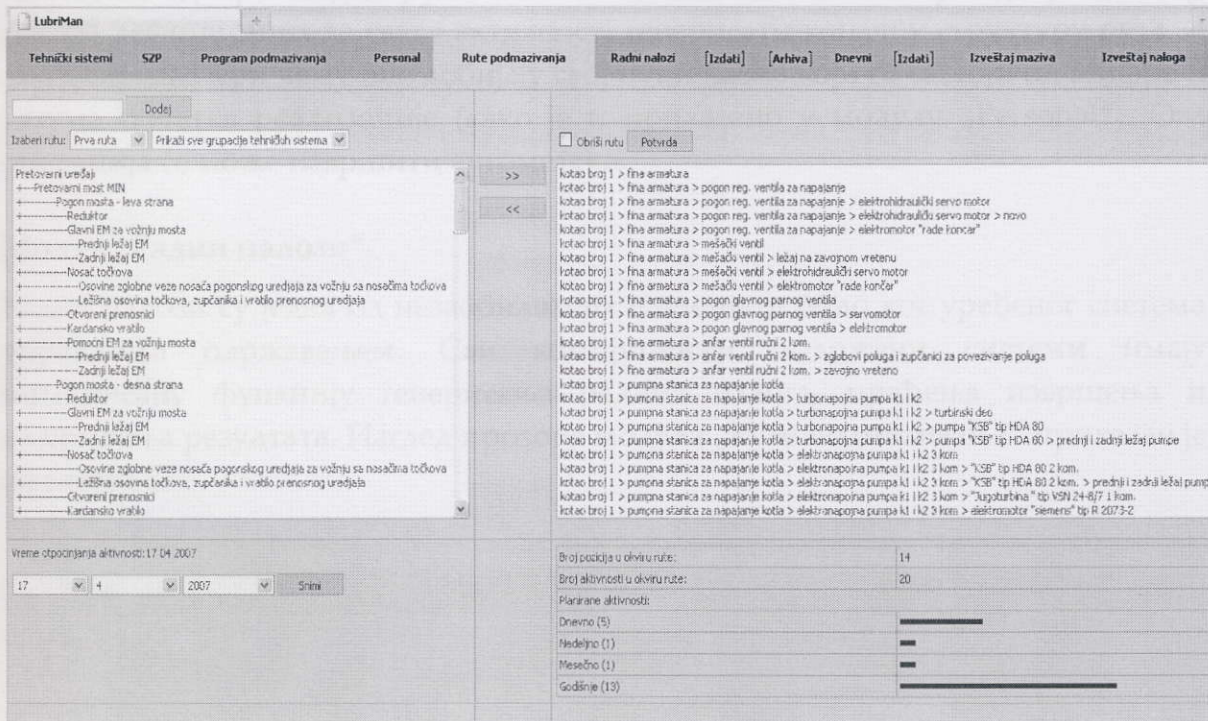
LubriMan

Tehnički sistemi | SZP | Program podmazivanja | Personal | Rute podmazivanja | Radni nalozi | [Izdati] | [Arhiva] | Dnevni | [Izdati] | Izveštaj maziva | Izveštaj naloga

Dodaj

Izaberi rutu: Prva ruta | Prikaži sve grupacije tehničkih sistema

Pretovarni uređaji
+---Pretovarni most MIN
+------Pogon mosta - leva strana
+---------Reduktor
+---------Glavni EM za vožnju mosta
+------------Prednji ležaj EM
+------------Zadnji ležaj EM
+---------Nosač točkova
+------------Osovine zglobne veze nosača pogonskog uređaja za vožnju sa nosačima točkova
+------------Ležišna osovina točkova, zupčanika i vratilo prenosnog uređaja
+---------Otvoreni prenosnici
+---------Kardansko vratilo
+---------Pomoćni EM za vožnju mosta
+------------Prednji ležaj EM
+------------Zadnji ležaj EM
+------Pogon mosta - desna strana
+---------Reduktor
+---------Glavni EM za vožnju mosta
+------------Prednji ležaj EM
+------------Zadnji ležaj EM
+---------Nosač točkova
+------------Osovine zglobne veze nosača pogonskog uređaja za vožnju sa nosačima točkova
+------------Ležišna osovina točkova, zupčanika i vratilo prenosnog uređaja
+---------Otvoreni prenosnici
+---------Kardansko vratilo

>>
<<

Obriši rutu | Potvrda

kotao broj 1 > fina armatura
kotao broj 1 > fina armatura > pogon reg. ventila za napajanje
kotao broj 1 > fina armatura > pogon reg. ventila za napajanje > elektrohidraulički servo motor
kotao broj 1 > fina armatura > pogon reg. ventila za napajanje > elektrohidraulički servo motor > novo
kotao broj 1 > fina armatura > pogon reg. ventila za napajanje > elektromotor "rade končar"
kotao broj 1 > fina armatura > mešački ventil
kotao broj 1 > fina armatura > mešački ventil > ležaj na zavojnom vretenu
kotao broj 1 > fina armatura > mešački ventil > elektrohidraulički servo motor
kotao broj 1 > fina armatura > mešački ventil > elektromotor "rade končar"
kotao broj 1 > fina armatura > pogon glavnog parnog ventila
kotao broj 1 > fina armatura > pogon glavnog parnog ventila > servomotor
kotao broj 1 > fina armatura > pogon glavnog parnog ventila > elektromotor
kotao broj 1 > fina armatura > anfar ventil ručni 2 kom.
kotao broj 1 > fina armatura > anfar ventil ručni 2 kom. > zglobovi poluga i zupčanici za povezivanje poluga
kotao broj 1 > fina armatura > anfar ventil ručni 2 kom. > zavojno vreteno
kotao broj 1 > pumpna stanica za napajanje kotla
kotao broj 1 > pumpna stanica za napajanje kotla > turbonapojna pumpa k1 i k2
kotao broj 1 > pumpna stanica za napajanje kotla > turbonapojna pumpa k1 i k2 > turbinski deo
kotao broj 1 > pumpna stanica za napajanje kotla > turbonapojna pumpa k1 i k2 > pumpa "KSB" tip HDA 80
kotao broj 1 > pumpna stanica za napajanje kotla > turbonapojna pumpa k1 i k2 > pumpa "KSB" tip HDA 80 > prednji i zadnji ležaj pumpe
kotao broj 1 > pumpna stanica za napajanje kotla > elektronapojna pumpa k1 i k2 3 kom
kotao broj 1 > pumpna stanica za napajanje kotla > elektronapojna pumpa k1 i k2 3 kom > "KSB" tip HDA 80 2 kom.
kotao broj 1 > pumpna stanica za napajanje kotla > elektronapojna pumpa k1 i k2 3 kom > "KSB" tip HDA 80 2 kom. > prednji i zadnji ležaj pump
kotao broj 1 > pumpna stanica za napajanje kotla > elektronapojna pumpa k1 i k2 3 kom > "Jugoturbina" tip VSN 24-8/7 1 kom.
kotao broj 1 > pumpna stanica za napajanje kotla > elektronapojna pumpa k1 i k2 3 kom > elektromotor "siemens" tip R 2073-2

Vreme otpočinjanja aktivnosti: 17 04 2007

17 | 4 | 2007 | Snimi

| Broj pozicija u okviru rute: | 14 |
|---|---|
| Broj aktivnosti u okviru rute: | 20 |
| Planirane aktivnosti: | |
| Dnevno (5) | |
| Nedeljno (1) | |
| Mesečno (1) | |
| Godišnje (13) | |